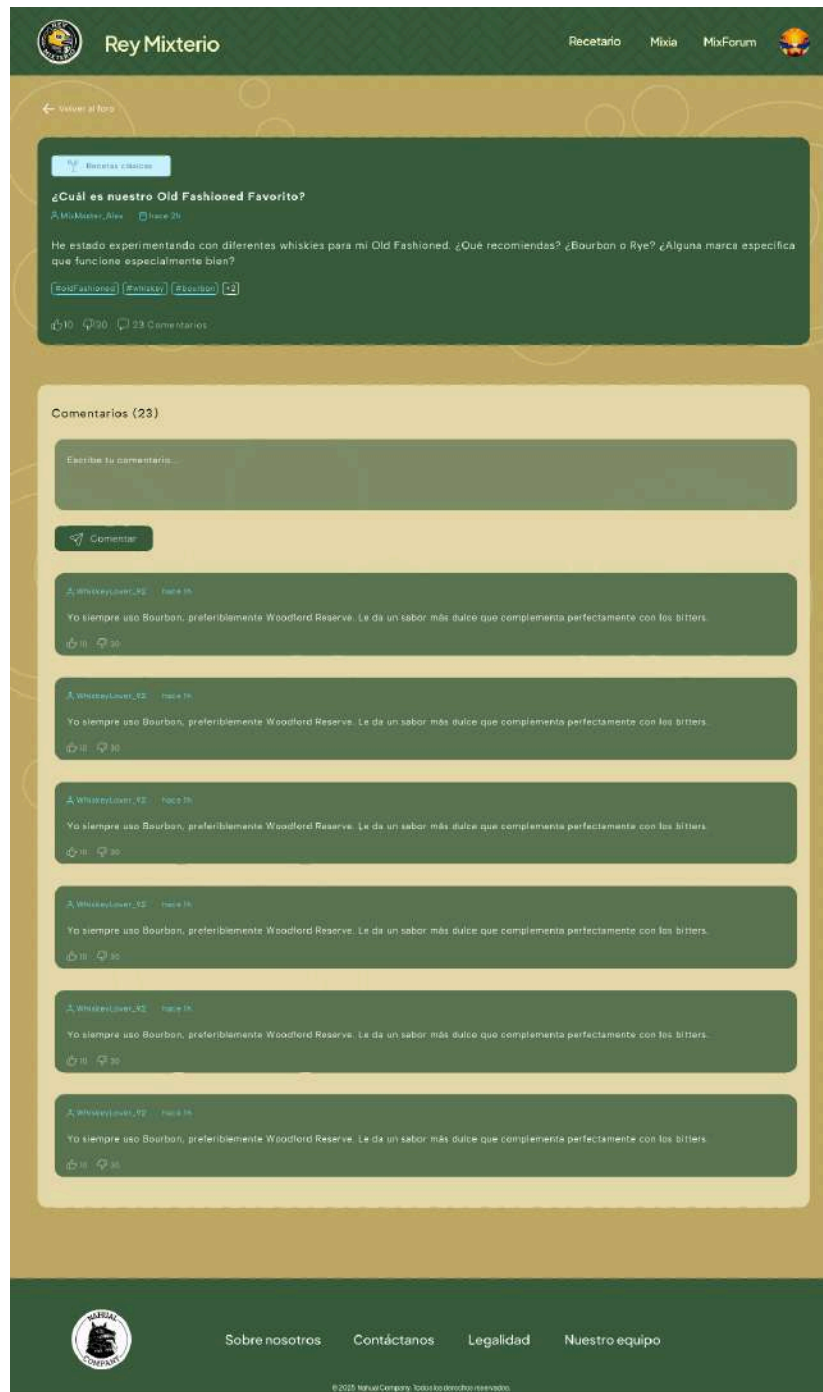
Rey Mixterio

Recetario Mixia MixForum

← Volver al foro

Recetas clásicas

¿Cuál es nuestro Old Fashioned Favorito?

MixMaster_Alex hace 2h

He estado experimentando con diferentes whiskies para mi Old Fashioned. ¿Qué recomiendas? ¿Bourbon o Rye? ¿Alguna marca específica que funcione especialmente bien?

#oldFashioned #whiskey #bourbon +2

10 30 23 Comentarios

Comentarios (23)

Escribe tu comentario...

Comentar

WhiskeyLover_92 hace 1h

Yo siempre uso Bourbon, preferiblemente Woodford Reserve. Le da un sabor más dulce que complementa perfectamente con los bitters.

10 30

WhiskeyLover_92 hace 1h

Yo siempre uso Bourbon, preferiblemente Woodford Reserve. Le da un sabor más dulce que complementa perfectamente con los bitters.

10 30

WhiskeyLover_92 hace 1h

Yo siempre uso Bourbon, preferiblemente Woodford Reserve. Le da un sabor más dulce que complementa perfectamente con los bitters.

10 30

WhiskeyLover_92 hace 1h

Yo siempre uso Bourbon, preferiblemente Woodford Reserve. Le da un sabor más dulce que complementa perfectamente con los bitters.

10 30

WhiskeyLover_92 hace 1h

Yo siempre uso Bourbon, preferiblemente Woodford Reserve. Le da un sabor más dulce que complementa perfectamente con los bitters.

10 30

WhiskeyLover_92 hace 1h

Yo siempre uso Bourbon, preferiblemente Woodford Reserve. Le da un sabor más dulce que complementa perfectamente con los bitters.

10 30

Sobre nosotros Contáctanos Legalidad Nuestro equipo

©2025 Nahual Company. Todos los derechos reservados.